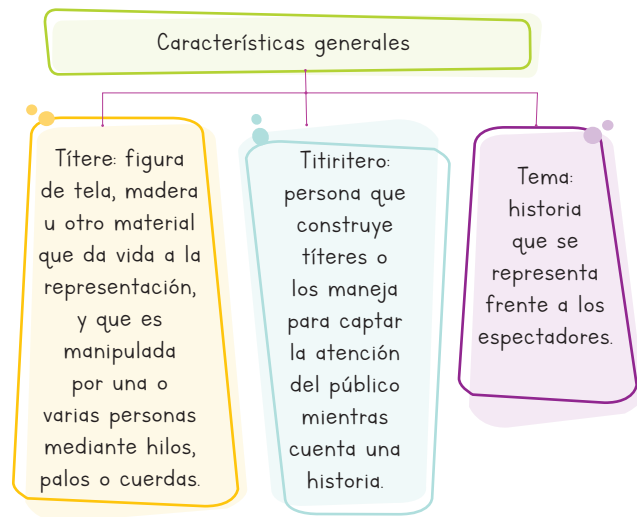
Características generales

Títere: figura de tela, madera u otro material que da vida a la representación, y que es manipulada por una o varias personas mediante hilos, palos o cuerdas.

Titiritero: persona que construye títeres o los maneja para captar la atención del público mientras cuenta una historia.

Tema: historia que se representa frente a los espectadores.